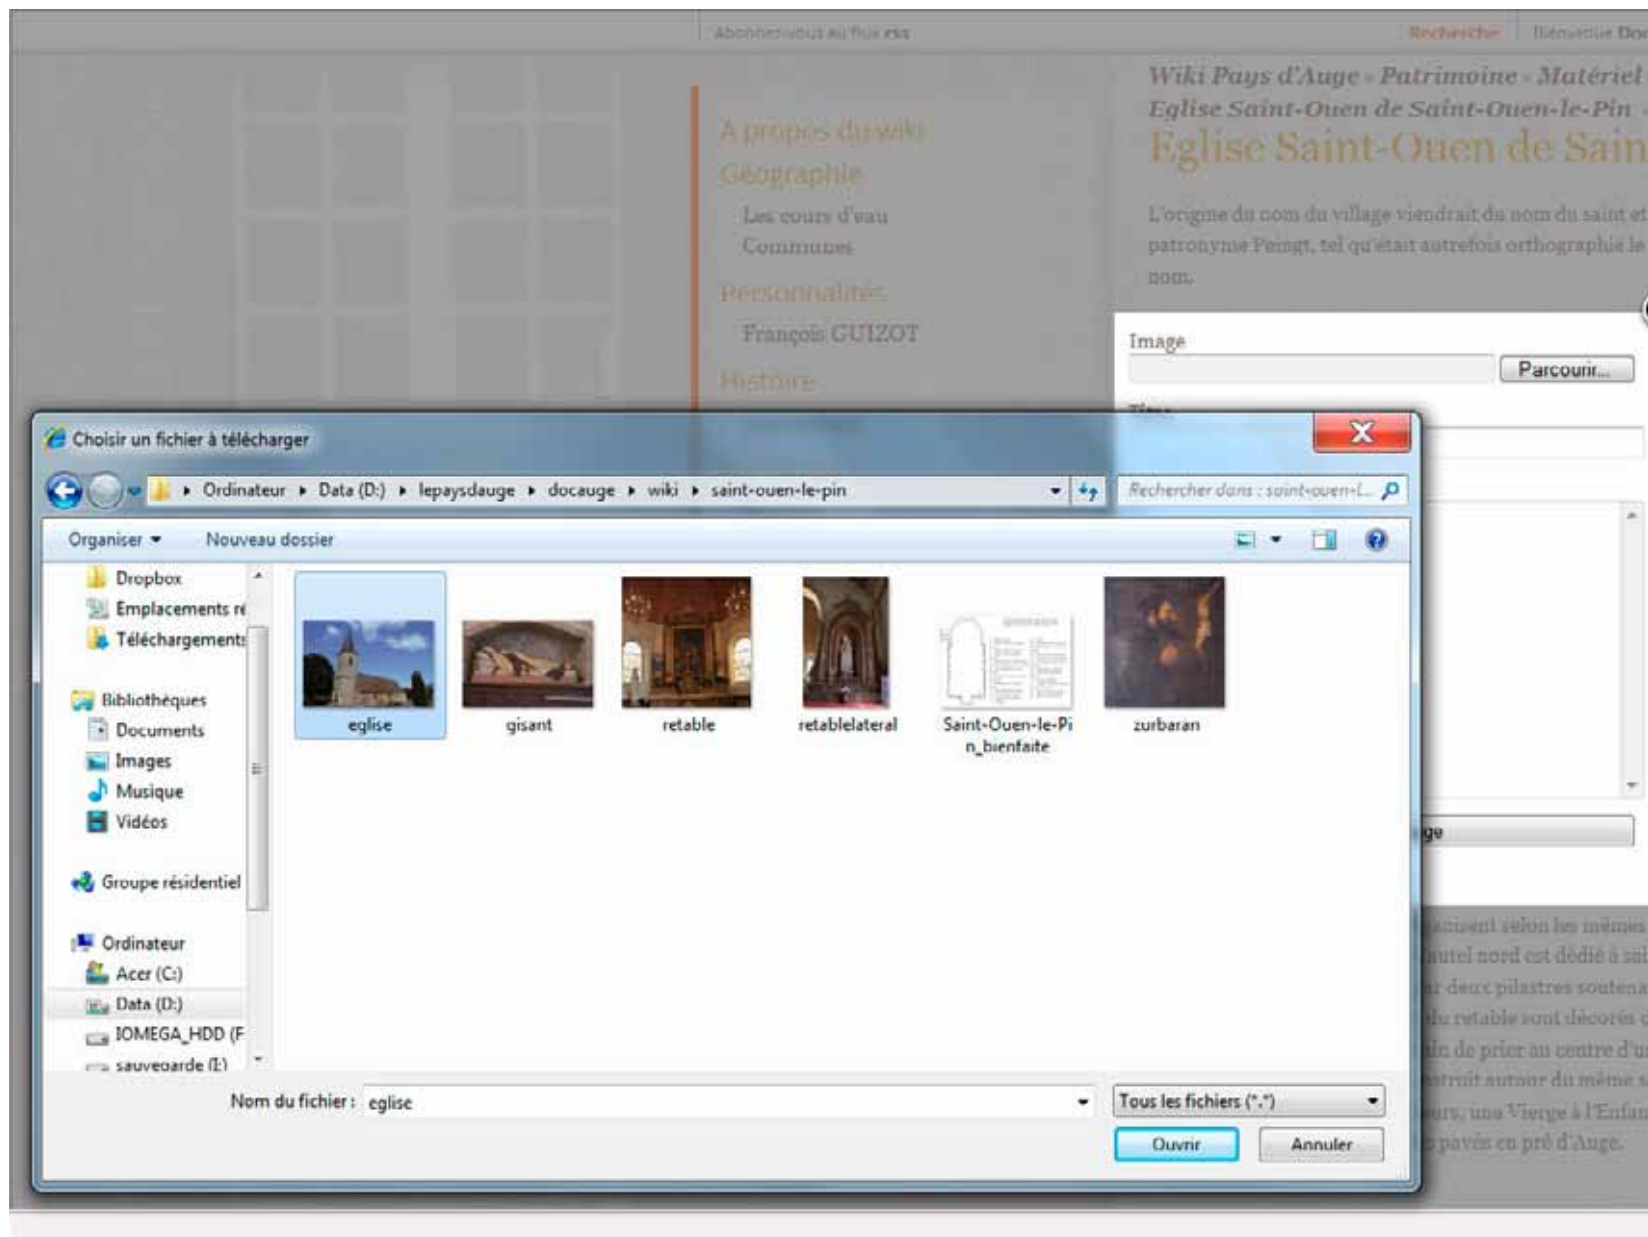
Abonnez-vous au flux rss

Rechercher | Bienvenue Do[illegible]

Wiki Pays d'Auge » Patrimoine » Matériel
Eglise Saint-Ouen de Saint-Ouen-le-Pin

Eglise Saint-Ouen de Sain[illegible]

L'origine du nom du village viendrait du nom du saint et patronyme Peingt, tel qu'était autrefois orthographié le nom.

A propos du wiki
Géographie
Les cours d'eau
Communes
Personnalités
François GUIZOT
Histoire

Image
Parcourir...

Choisir un fichier à télécharger

Ordinateur ▸ Data (D:) ▸ lepaysdauge ▸ docauge ▸ wiki ▸ saint-ouen-le-pin

Rechercher dans : saint-ouen-l...

Organiser ▾ Nouveau dossier

Dropbox
Emplacements ré
Téléchargements
Bibliothèques
Documents
Images
Musique
Vidéos
Groupe résidentiel
Ordinateur
Acer (C:)
Data (D:)
IOMEGA_HDD (F
sauvegarde (I:)

eglise
gisant
retable
retablelateral
Saint-Ouen-le-Pin_bienfaite
zurbaran

Nom du fichier : eglise
Tous les fichiers (*.*)
Ouvrir
Annuler

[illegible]ge

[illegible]anisent selon les mêmes
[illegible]autel nord est dédié à sai
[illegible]r deux pilastres soutena
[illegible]du retable sont décorés
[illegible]in de prier au centre d'u
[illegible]truit autour du même
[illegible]urs, une Vierge à l'Enfa
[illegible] pavés en pré d'Auge.